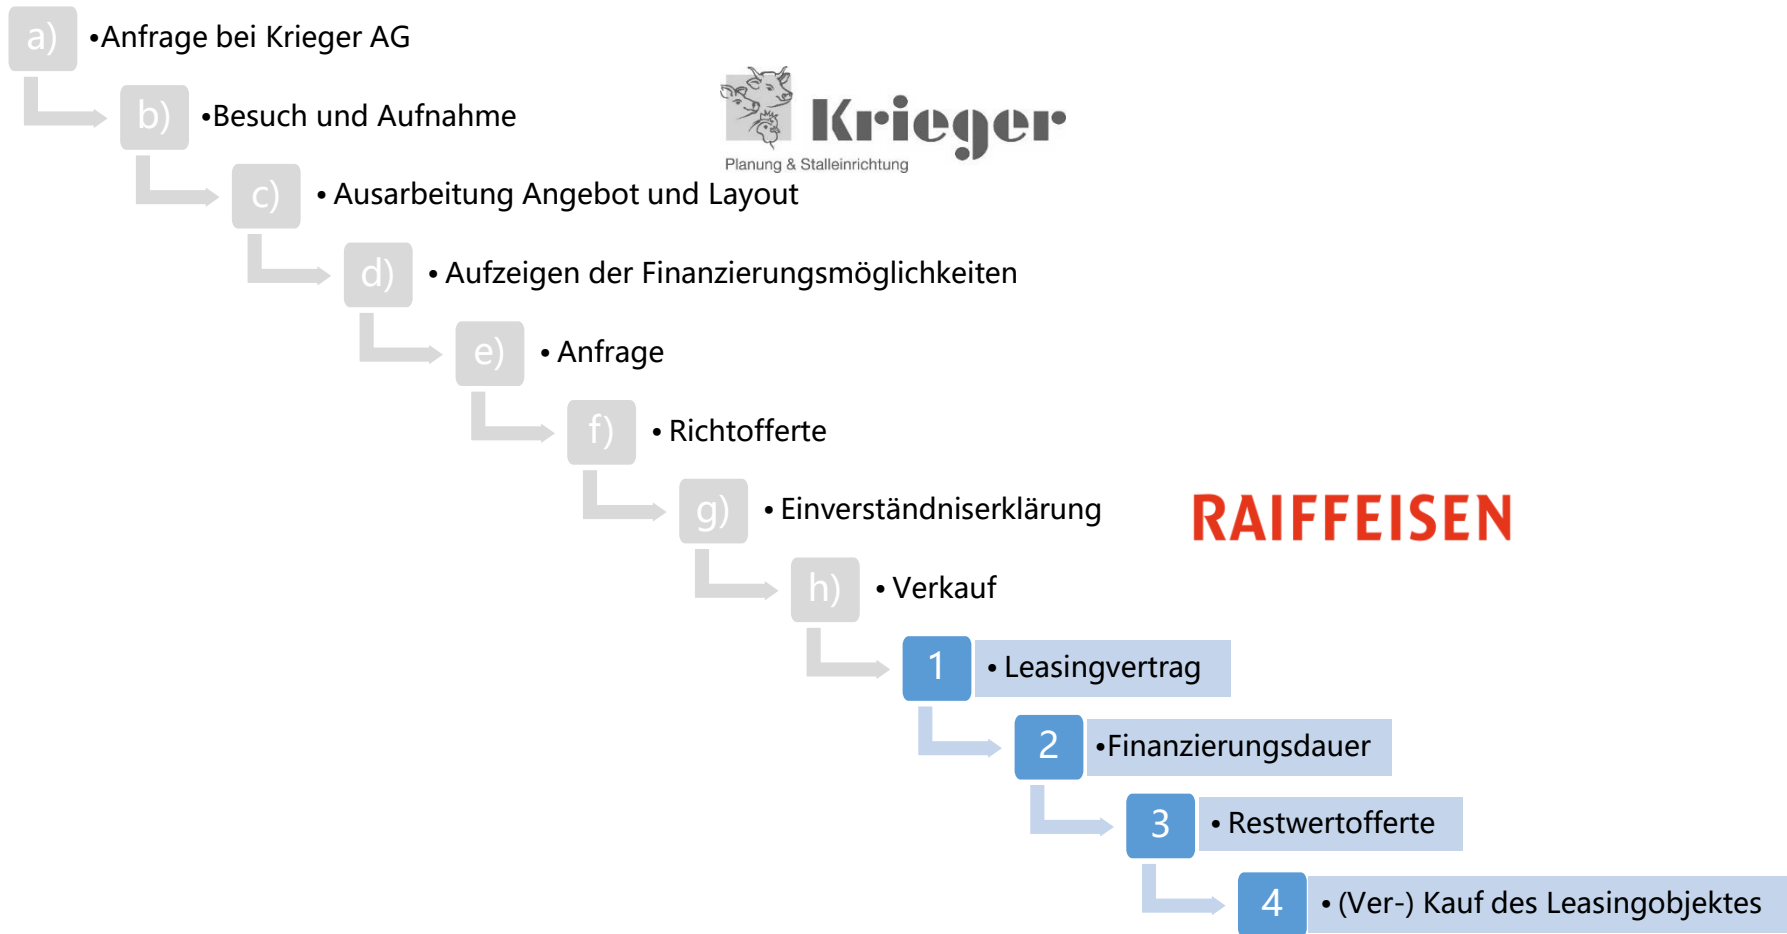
a) •Anfrage bei Krieger AG

b) •Besuch und Aufnahme

Krieger
Planung & Stalleinrichtung

c) • Ausarbeitung Angebot und Layout

d) • Aufzeigen der Finanzierungsmöglichkeiten

e) • Anfrage

f) • Richtofferte

g) • Einverständniserklärung

RAIFFEISEN

h) • Verkauf

1 • Leasingvertrag

2 •Finanzierungsdauer

3 • Restwertofferte

4 • (Ver-) Kauf des Leasingobjektes